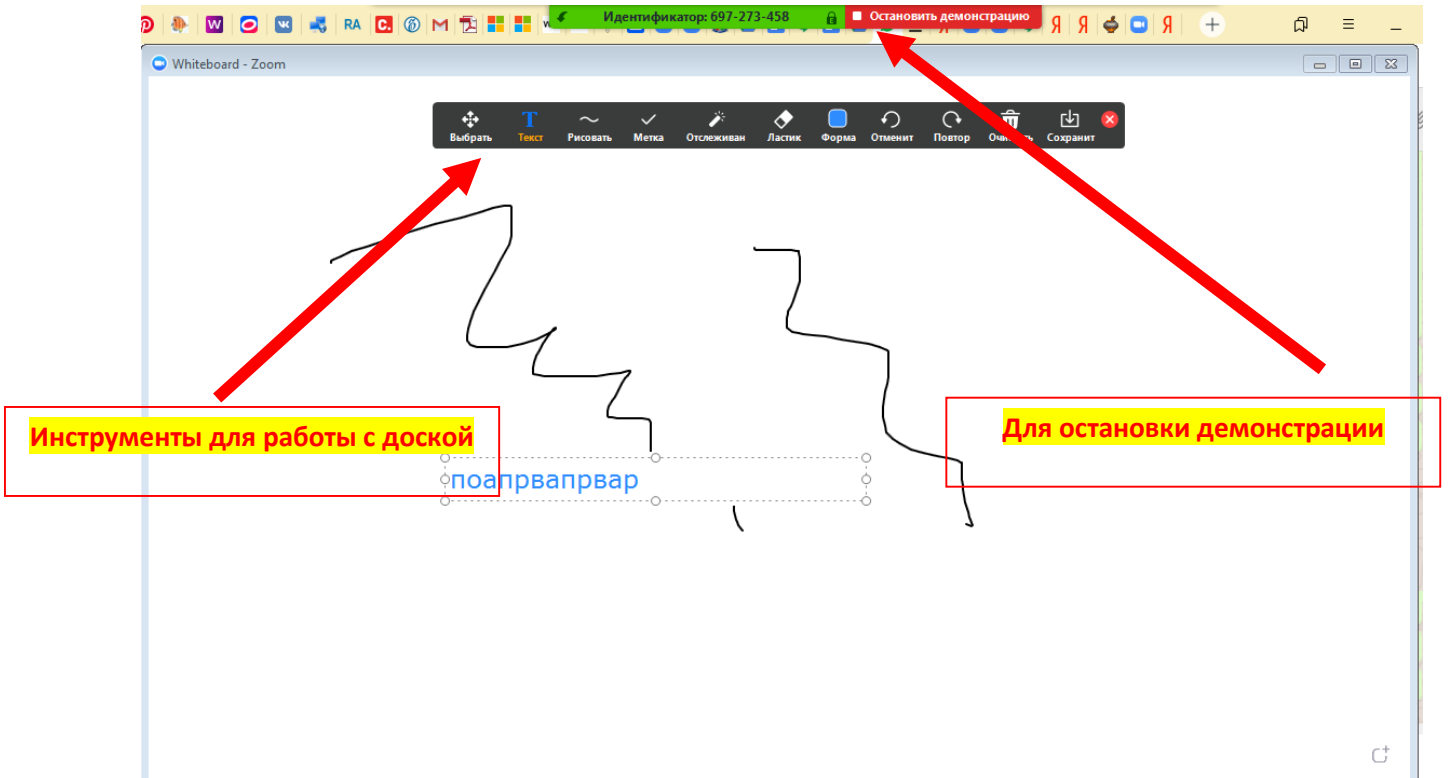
W ВК RA C. M Я Я Я
Идентификатор: 697-273-458
Остановить демонстрацию
Whiteboard - Zoom
Выбрать Текст Рисовать Метка Отслеживан Ластик Форма Отменит Повтор Очистить Сохранит
Инструменты для работы с доской
поапрвапрвар
Для остановки демонстрации